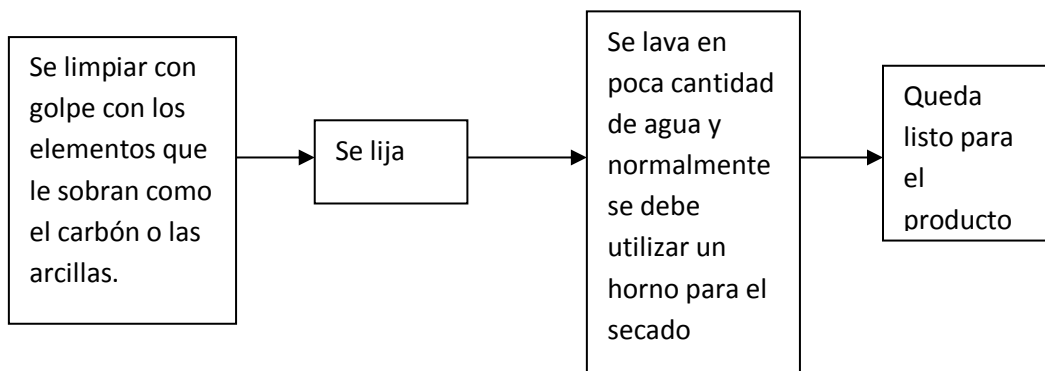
Se limpiar con golpe con los elementos que le sobran como el carbón o las arcillas.

Se lija

Se lava en poca cantidad de agua y normalmente se debe utilizar un horno para el secado

Queda listo para el producto